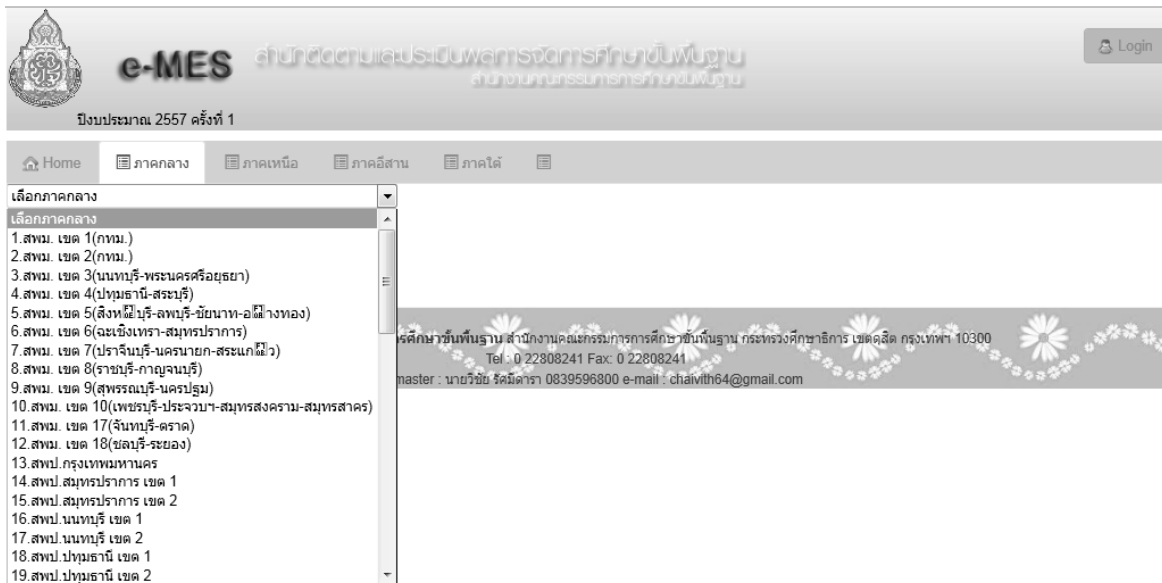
e-MES สำนักติดตามและประเมินผลการจัดการศึกษาขั้นพื้นฐาน
สำนักงานคณะกรรมการการศึกษาขั้นพื้นฐาน

ปีงบประมาณ 2557 ครั้งที่ 1

Login

Home ภาคกลาง ภาคเหนือ ภาคอีสาน ภาคใต้

เลือกภาคกลาง

เลือกภาคกลาง
1.สพม. เขต 1(กทม.)
2.สพม. เขต 2(กทม.)
3.สพม. เขต 3(นนทบุรี-พระนครศรีอยุธยา)
4.สพม. เขต 4(ปทุมธานี-สระบุรี)
5.สพม. เขต 5(สิงห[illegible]บุรี-ลพบุรี-ชัยนาท-อ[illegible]างทอง)
6.สพม. เขต 6(ฉะเชิงเทรา-สมุทรปราการ)
7.สพม. เขต 7(ปราจีนบุรี-นครนายก-สระแก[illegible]ว)
8.สพม. เขต 8(ราชบุรี-กาญจนบุรี)
9.สพม. เขต 9(สุพรรณบุรี-นครปฐม)
10.สพม. เขต 10(เพชรบุรี-ประจวบฯ-สมุทรสงคราม-สมุทรสาคร)
11.สพม. เขต 17(จันทบุรี-ตราด)
12.สพม. เขต 18(ชลบุรี-ระยอง)
13.สพป.กรุงเทพมหานคร
14.สพป.สมุทรปราการ เขต 1
15.สพป.สมุทรปราการ เขต 2
16.สพป.นนทบุรี เขต 1
17.สพป.นนทบุรี เขต 2
18.สพป.ปทุมธานี เขต 1
19.สพป.ปทุมธานี เขต 2

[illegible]รศึกษาขั้นพื้นฐาน สำนักงานคณะกรรมการการศึกษาขั้นพื้นฐาน กระทรวงศึกษาธิการ เขตดุสิต กรุงเทพฯ 10300
Tel : 0 22808241 Fax: 0 22808241
master : นายวิชัย รัตมีดารา 0839596800 e-mail : chaivith64@gmail.com